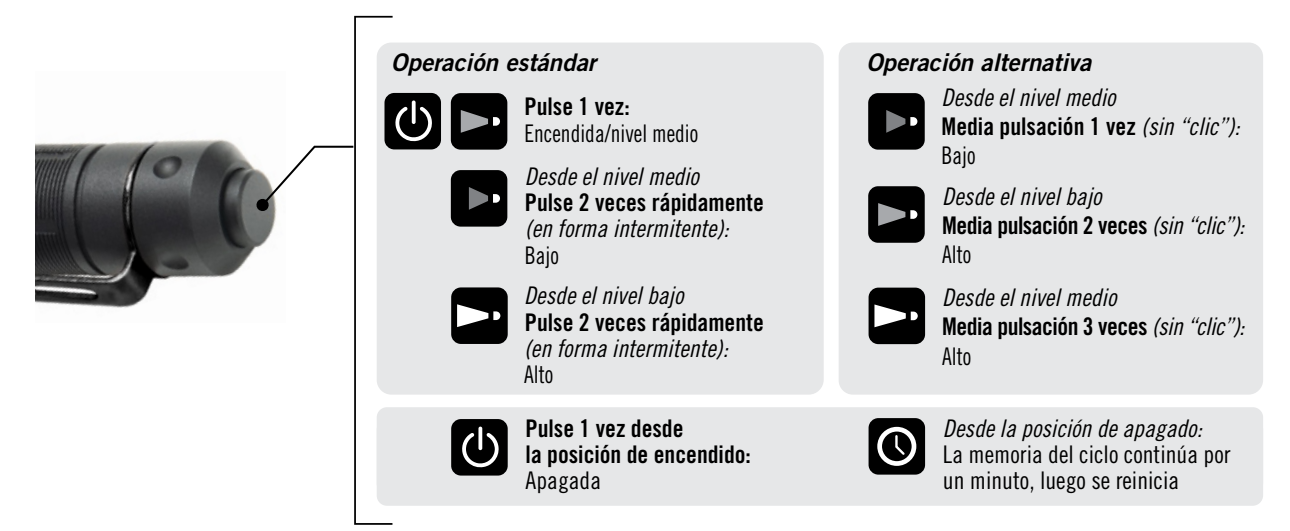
Operación estándar

Pulse 1 vez:
Encendida/nivel medio

Desde el nivel medio
Pulse 2 veces rápidamente (en forma intermitente):
Bajo

Desde el nivel bajo
Pulse 2 veces rápidamente (en forma intermitente):
Alto

Operación alternativa

Desde el nivel medio
Media pulsación 1 vez (sin "clic"):
Bajo

Desde el nivel bajo
Media pulsación 2 veces (sin "clic"):
Alto

Desde el nivel medio
Media pulsación 3 veces (sin "clic"):
Alto

Pulse 1 vez desde la posición de encendido:
Apagada

Desde la posición de apagado:
La memoria del ciclo continúa por un minuto, luego se reinicia